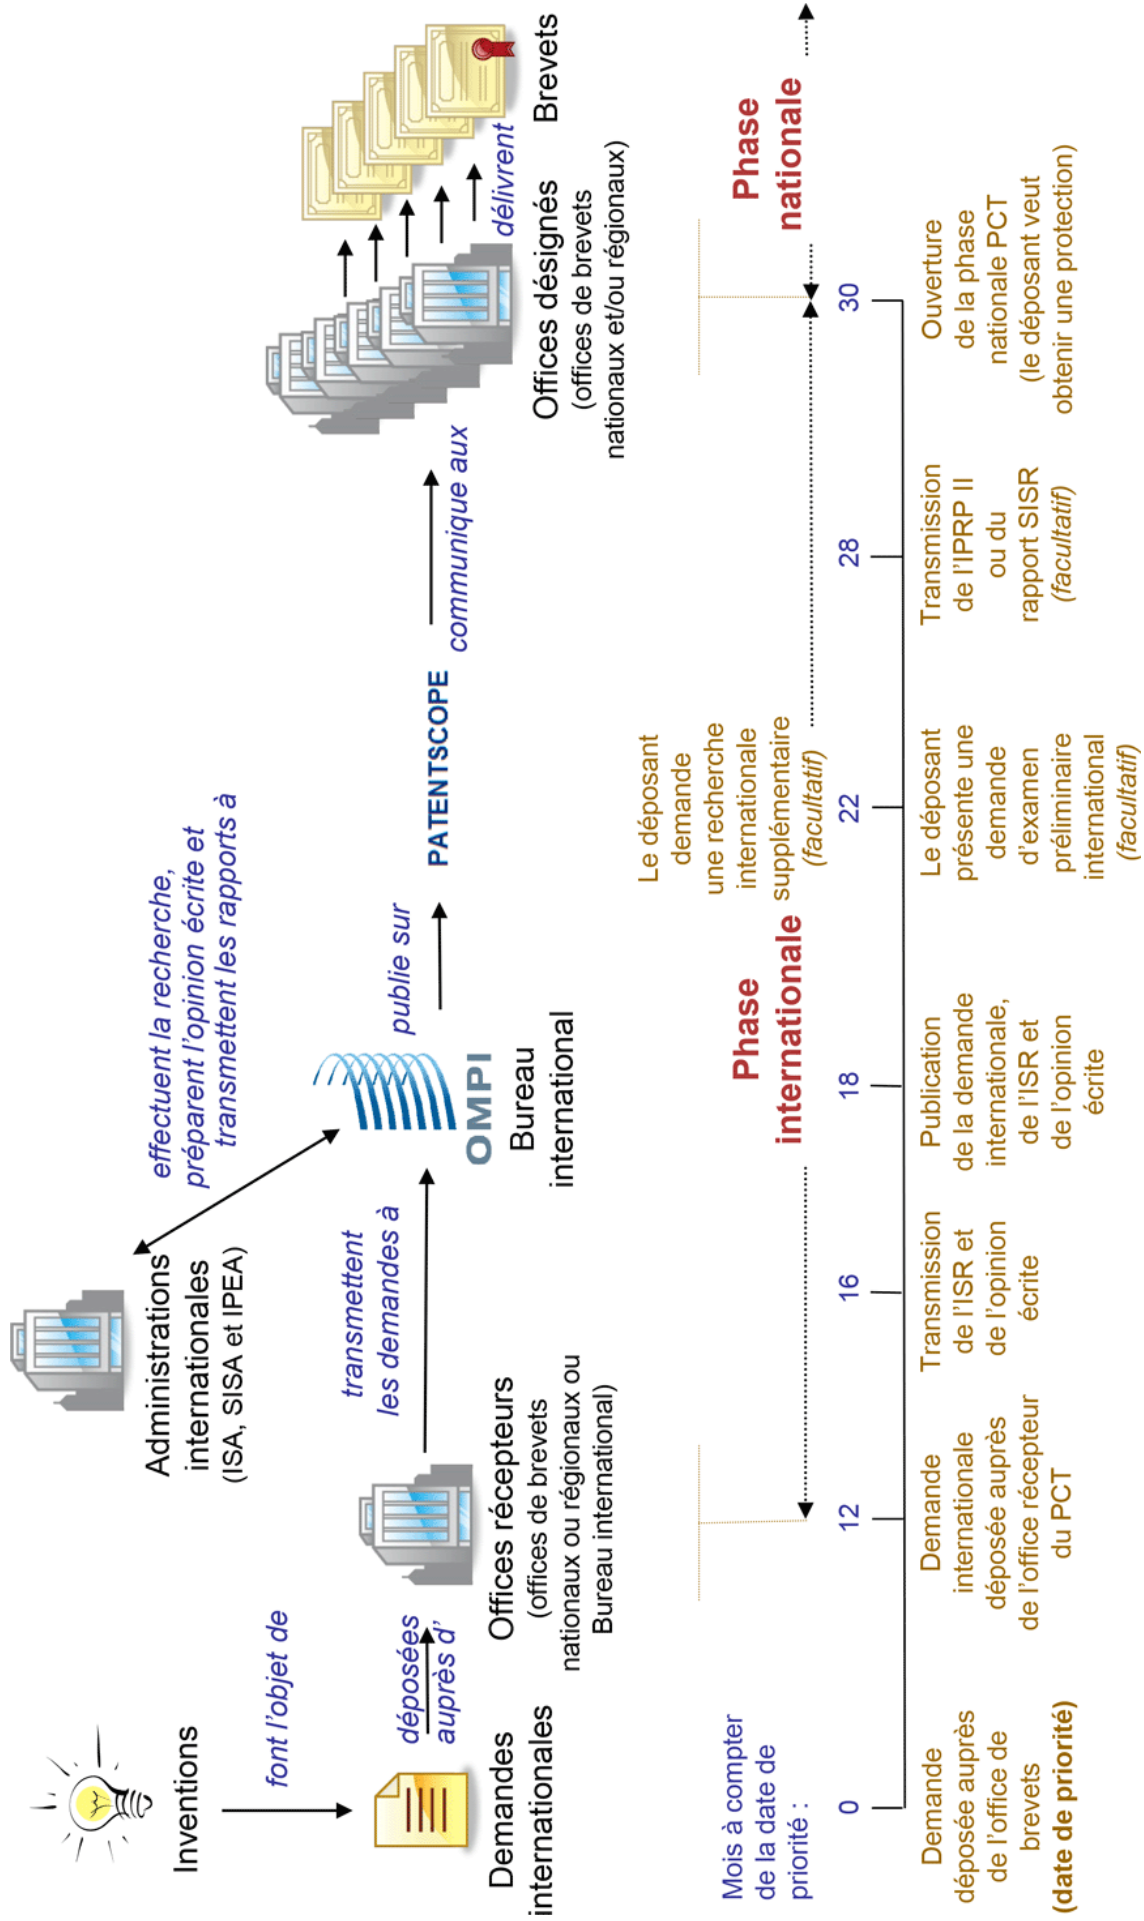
Inventions

font l'objet de

Demandes internationales

déposées auprès d'

Offices récepteurs (offices de brevets nationaux ou régionaux ou Bureau international)

transmettent les demandes à

Administrations internationales (ISA, SISA et IPEA)

effectuent la recherche, préparent l'opinion écrite et transmettent les rapports à

OMPI

Bureau international

publie sur

PATENTSCOPE

communique aux

Offices désignés (offices de brevets nationaux et/ou régionaux)

délivrent

Brevets

Mois à compter de la date de priorité :

0

12

16

18

22

28

30

Phase internationale

Phase nationale

Le déposant demande une recherche internationale supplémentaire (facultatif)

Demande déposée auprès de l'office de brevets (date de priorité)

Demande internationale déposée auprès de l'office récepteur du PCT

Transmission de l'ISR et de l'opinion écrite

Publication de la demande internationale, de l'ISR et de l'opinion écrite

Le déposant présente une demande d'examen préliminaire international (facultatif)

Transmission de l'IPRP II ou du rapport SISR (facultatif)

Ouverture de la phase nationale PCT (le déposant veut obtenir une protection)